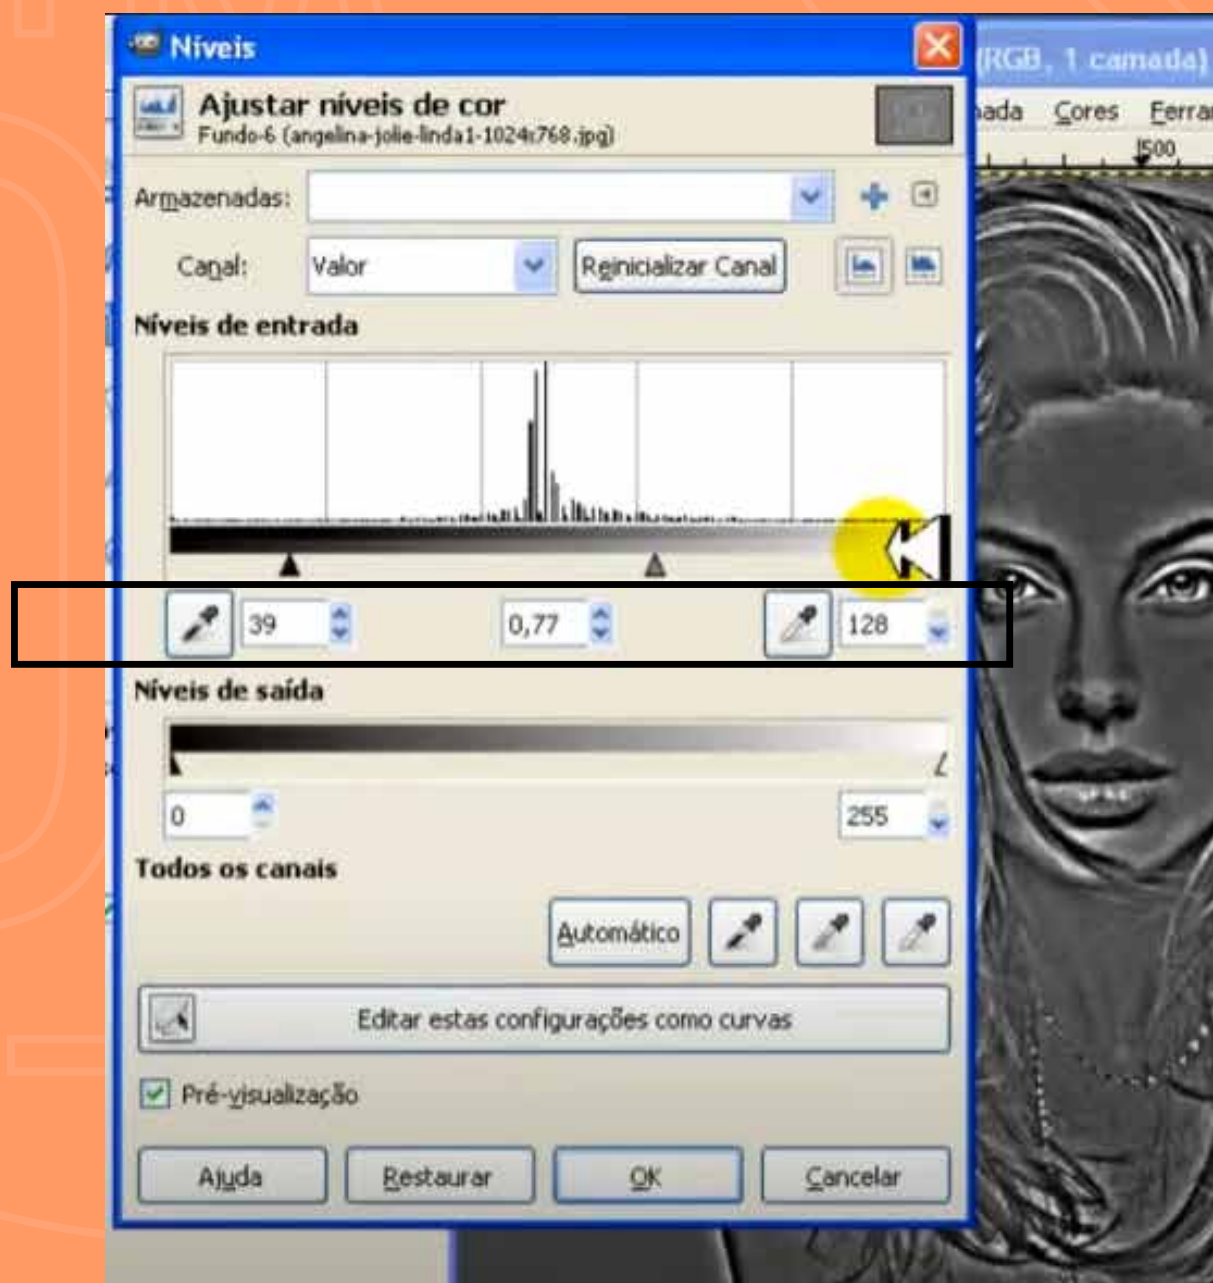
Níveis

Ajustar níveis de cor
Fundo-6 (angelina-jolie-linda1-1024x768.jpg)

(RGB, 1 camada)
ada Cores Ferra
500

Armazenadas:

Canal: Valor Reinicializar Canal

Níveis de entrada

39 0,77 128

Níveis de saída

0 255

Todos os canais

Automático

Editar estas configurações como curvas

Pré-visualização

Ajuda Restaurar OK Cancelar